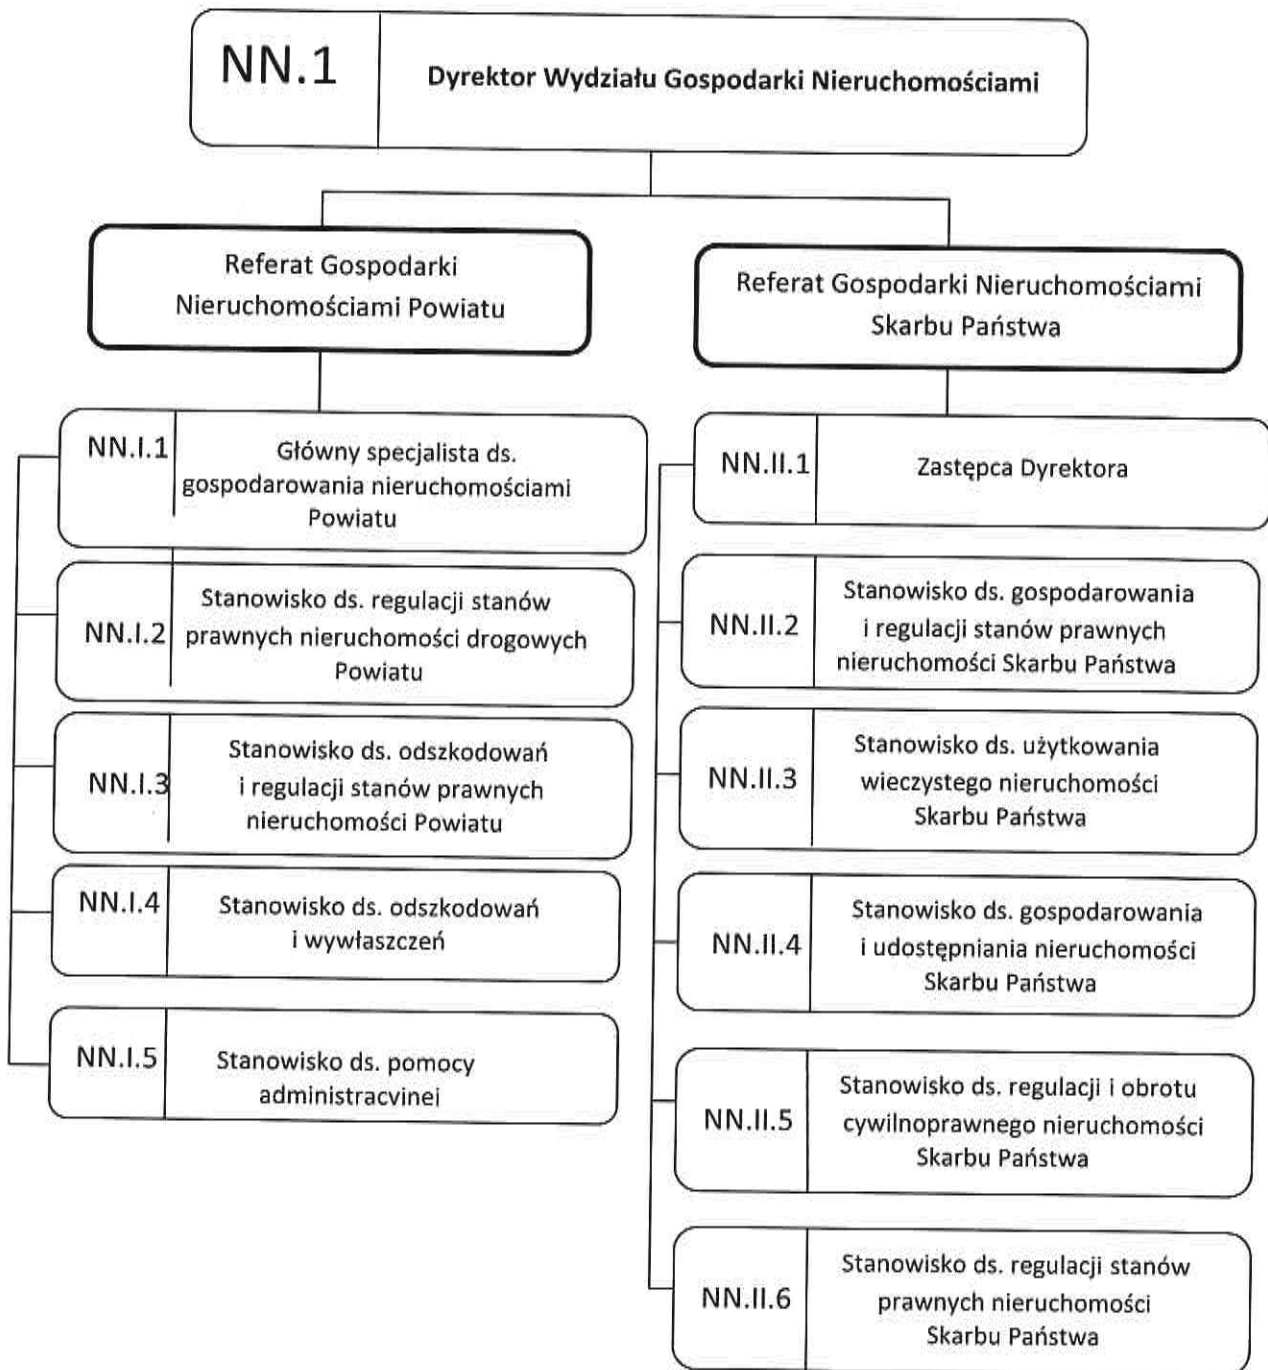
NN.1 Dyrektor Wydziału Gospodarki Nieruchomościami

Referat Gospodarki Nieruchomościami Powiatu

NN.I.1 Główny specjalista ds. gospodarowania nieruchomościami Powiatu

NN.I.2 Stanowisko ds. regulacji stanów prawnych nieruchomości drogowych Powiatu

NN.I.3 Stanowisko ds. odszkodowań i regulacji stanów prawnych nieruchomości Powiatu

NN.I.4 Stanowisko ds. odszkodowań i wywłaszczeń

NN.I.5 Stanowisko ds. pomocy administracvinei

Referat Gospodarki Nieruchomościami Skarbu Państwa

NN.II.1 Zastępca Dyrektora

NN.II.2 Stanowisko ds. gospodarowania i regulacji stanów prawnych nieruchomości Skarbu Państwa

NN.II.3 Stanowisko ds. użytkowania wieczystego nieruchomości Skarbu Państwa

NN.II.4 Stanowisko ds. gospodarowania i udostępniania nieruchomości Skarbu Państwa

NN.II.5 Stanowisko ds. regulacji i obrotu cywilnoprawnego nieruchomości Skarbu Państwa

NN.II.6 Stanowisko ds. regulacji stanów prawnych nieruchomości Skarbu Państwa